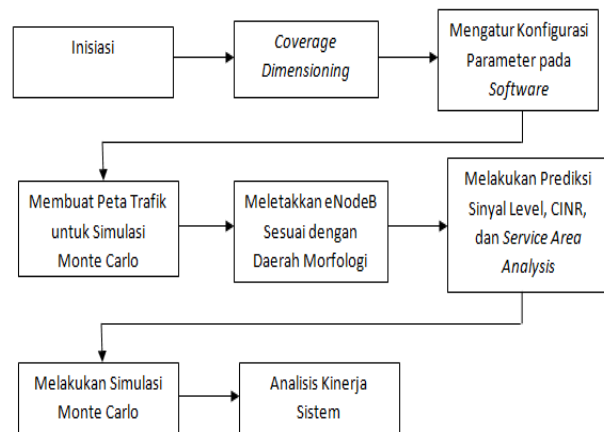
Inisiasi

Coverage Dimensioning

Mengatur Konfigurasi Parameter pada Software

Membuat Peta Trafik untuk Simulasi Monte Carlo

Meletakkan eNodeB Sesuai dengan Daerah Morfologi

Melakukan Prediksi Sinyal Level, CINR, dan Service Area Analysis

Melakukan Simulasi Monte Carlo

Analisis Kinerja Sistem